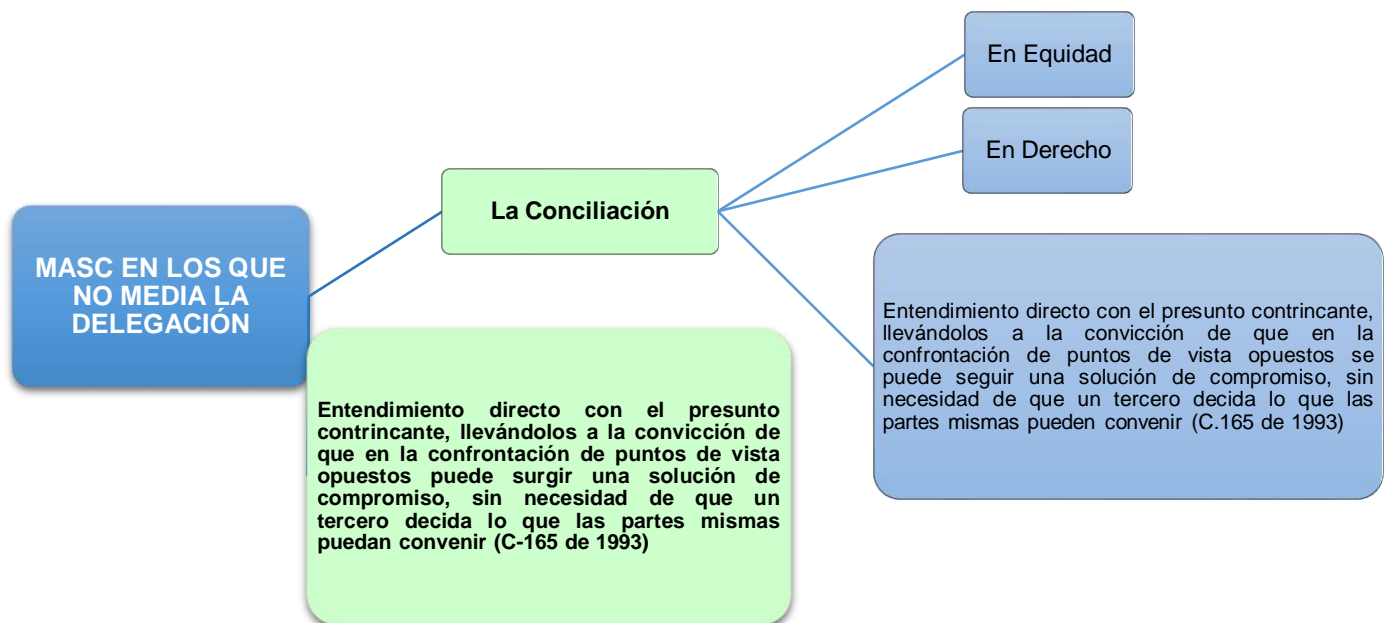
MASC EN LOS QUE NO MEDIA LA DELEGACIÓN

La Conciliación

En Equidad

En Derecho

Entendimiento directo con el presunto contrincante, llevándolos a la convicción de que en la confrontación de puntos de vista opuestos se puede seguir una solución de compromiso, sin necesidad de que un tercero decida lo que las partes mismas pueden convenir (C.165 de 1993)

Entendimiento directo con el presunto contrincante, llevándolos a la convicción de que en la confrontación de puntos de vista opuestos puede surgir una solución de compromiso, sin necesidad de que un tercero decida lo que las partes mismas puedan convenir (C-165 de 1993)